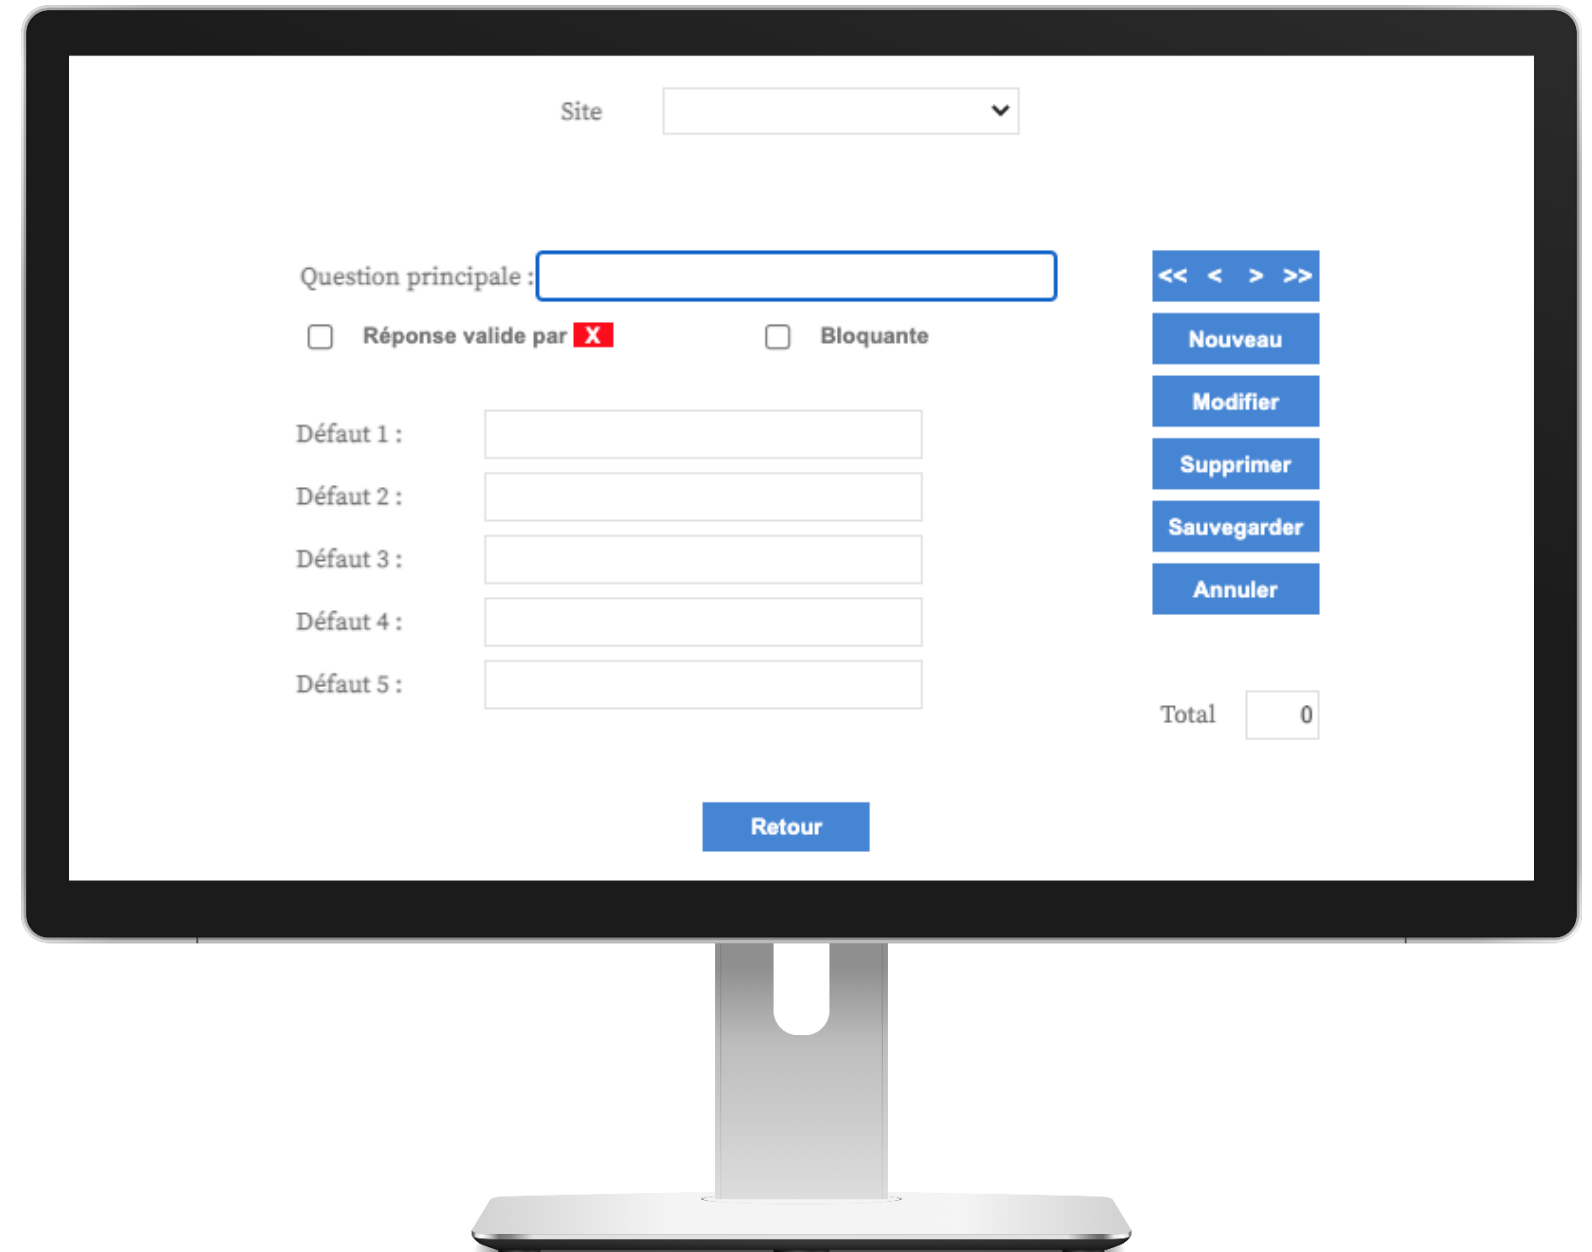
Site

Question principale :

<< < > >>

Réponse valide par X

Bloquante

Nouveau

Modifier

Supprimer

Sauvegarder

Annuler

Défaut 1 :

Défaut 2 :

Défaut 3 :

Défaut 4 :

Défaut 5 :

Total 0

Retour